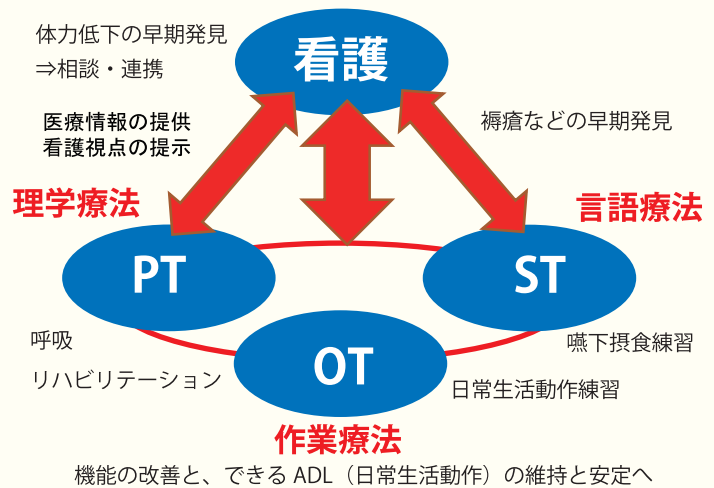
体力低下の早期発見
⇒相談・連携

看護

医療情報の提供
看護視点の提示

褥瘡などの早期発見

理学療法

言語療法

PT

ST

呼吸
リハビリテーション

OT

嚥下摂食練習

日常生活動作練習

作業療法

機能の改善と、できるADL（日常生活動作）の維持と安定へ